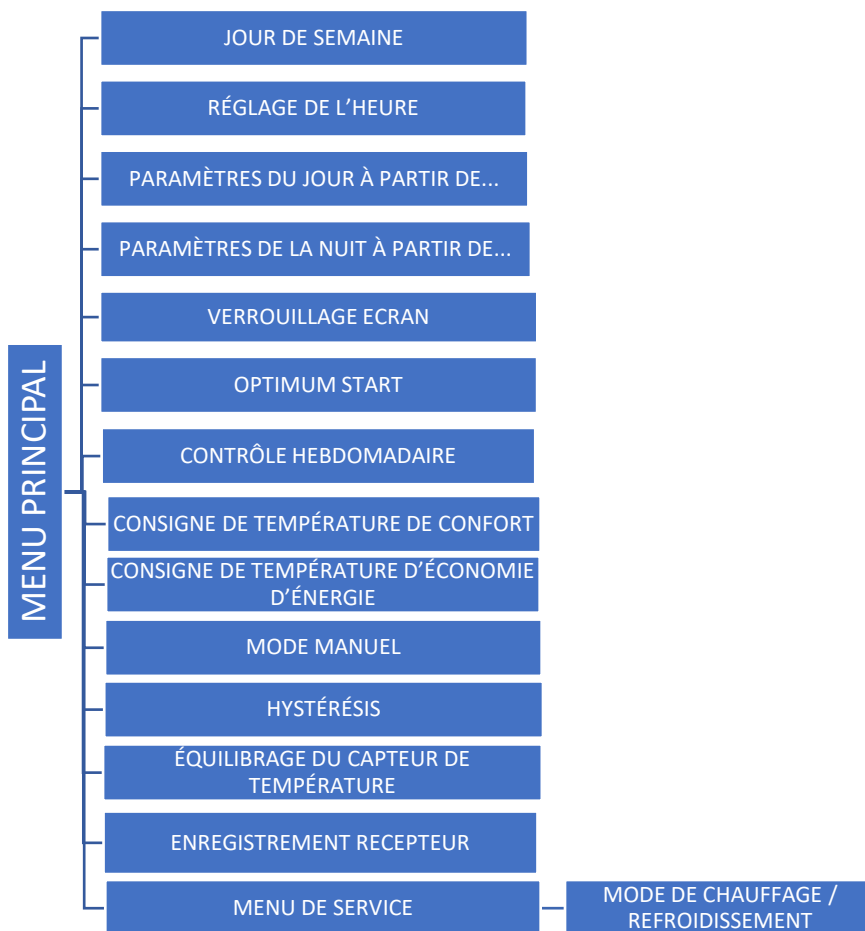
MENU PRINCIPAL

JOUR DE SEMAINE

RÉGLAGE DE L’HEURE

PARAMÈTRES DU JOUR À PARTIR DE...

PARAMÈTRES DE LA NUIT À PARTIR DE...

VERROUILLAGE ECRAN

OPTIMUM START

CONTRÔLE HEBDOMADAIRE

CONSIGNE DE TEMPÉRATURE DE CONFORT

CONSIGNE DE TEMPÉRATURE D’ÉCONOMIE D’ÉNERGIE

MODE MANUEL

HYSTÉRÉSIS

ÉQUILIBRAGE DU CAPTEUR DE TEMPÉRATURE

ENREGISTREMENT RECEPTEUR

MENU DE SERVICE

MODE DE CHAUFFAGE / REFROIDISSEMENT